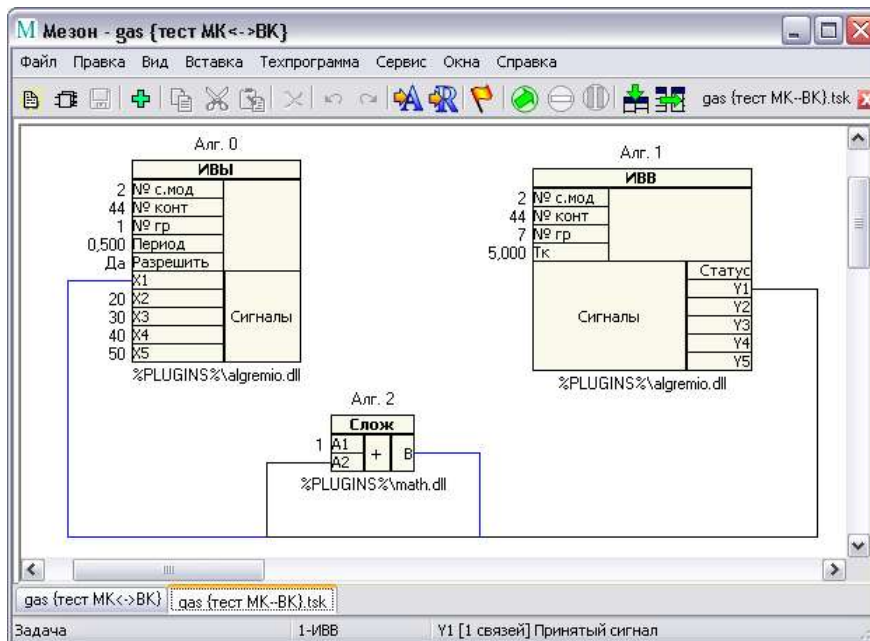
M Мезон - gas {тест МК<->ВК}

Файл Правка Вид Вставка Техпрограмма Сервис Окна Справка

gas {тест МК--ВК}.tsk

Алг. 0

| | ИВЫ | |
|---|---|---|
| 2 | № с.мод | |
| 44 | № конт | |
| 1 | № гр | |
| 0,500 | Период | |
| Да | Разрешить | |
| | X1 | Сигналы |
| 20 | X2 | |
| 30 | X3 | |
| 40 | X4 | |
| 50 | X5 | |

%PLUGINS%\algremio.dll

Алг. 1

| | ИВВ | |
|---|---|---|
| 2 | № с.мод | |
| 44 | № конт | |
| 7 | № гр | |
| 5,000 | Тк | |
| | Сигналы | Статус |
| | | Y1 |
| | | Y2 |
| | | Y3 |
| | | Y4 |
| | | Y5 |

%PLUGINS%\algremio.dll

Алг. 2

| | Слож | | |
|---|---|---|---|
| 1 | A1 | + | B |
| | A2 | | |

%PLUGINS%\math.dll

gas {тест МК<->ВК} gas {тест МК--ВК}.tsk

Задача 1-ИВВ Y1 [1 связей] Принятый сигнал